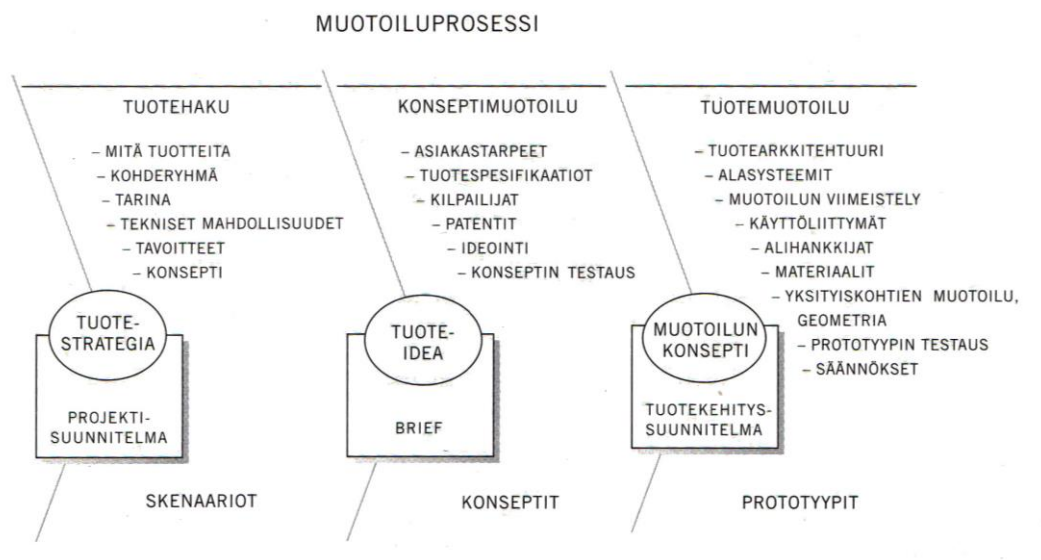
MUOTOILUPROSESSI

TUOTEHAKU

– MITÄ TUOTTEITA
– KOHDERYHMÄ
– TARINA
– TEKNISET MAHDOLLISUUDET
– TAVOITTEET
– KONSEPTI

TUOTE-STRATEGIA

PROJEKTI-SUUNNITELMA

SKENAARIOT

KONSEPTIMUOTOILU

– ASIAKASTARPEET
– TUOTESPESIFIKAATIOT
– KILPAILIJAT
– PATENTIT
– IDEOINTI
– KONSEPTIN TESTAUS

TUOTE-IDEA

BRIEF

KONSEPTIT

TUOTEMUOTOILU

– TUOTEARKKITEHTUURI
– ALASYSTEEMIT
– MUOTOILUN VIIMEISTELY
– KÄYTTÖLIITTYMÄT
– ALIHANKKIJAT
– MATERIAALIT
– YKSITYISKOHTIEN MUOTOILU, GEOMETRIA
– PROTOTYYPIN TESTAUS
– SÄÄNNÖKSET

MUOTOILUN KONSEPTI

TUOTEKEHITYS-SUUNNITELMA

PROTOTYYPIT